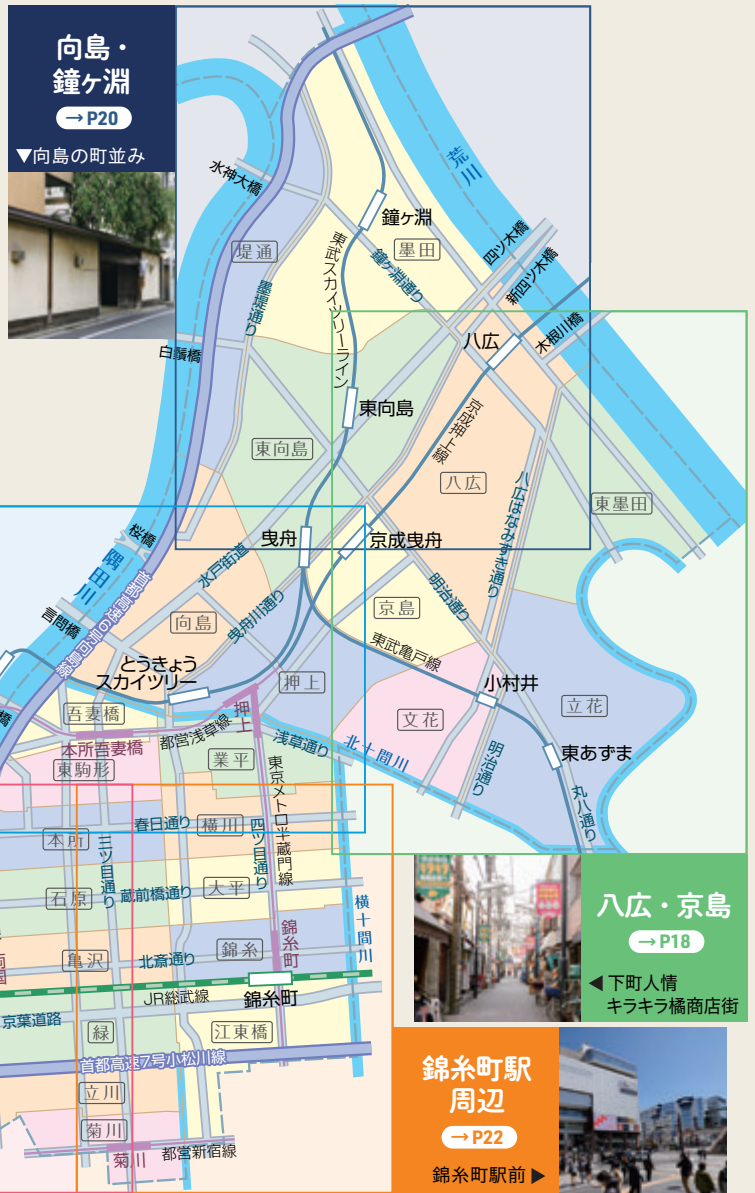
向島・
鐘ヶ淵
→ P20
▼向島の町並み

荒川
水神大橋
鐘ヶ淵
堤通
墨田
四ツ木橋
東武スカイツリーライン
鐘ヶ淵通り
新四ツ木橋
墨堤通り
木根川橋
白鬚橋
八広
東向島
京成押上線
東向島
八広
東墨田
桜橋
隅田川
曳舟
京成曳舟
水戸街道
八広はなみずき通り
言問橋
首都高速6号向島線
曳舟川通り
向島
京島
明治通り
東武亀戸線
とうきょう
スカイツリー
押上
小村井
立花
吾妻橋
押上
都営浅草線
浅草通り
文花
本所吾妻橋
北十間川
東あずま
東駒形
業平
東京メトロ半蔵門線
明治通り
丸八通り
春日通り
横川
本所
三ツ目通り
四ツ目通り
石原
蔵前橋通り
太平
横十間川
亀沢
北斎通り
錦糸
錦糸町
JR総武線
錦糸町
京葉道路
緑
江東橋
首都高速7号小松川線
立川
菊川
菊川
都営新宿線

八広・京島
→ P18
◀ 下町人情
キラキラ橘商店街

錦糸町駅
周辺
→ P22
錦糸町駅前 ▶